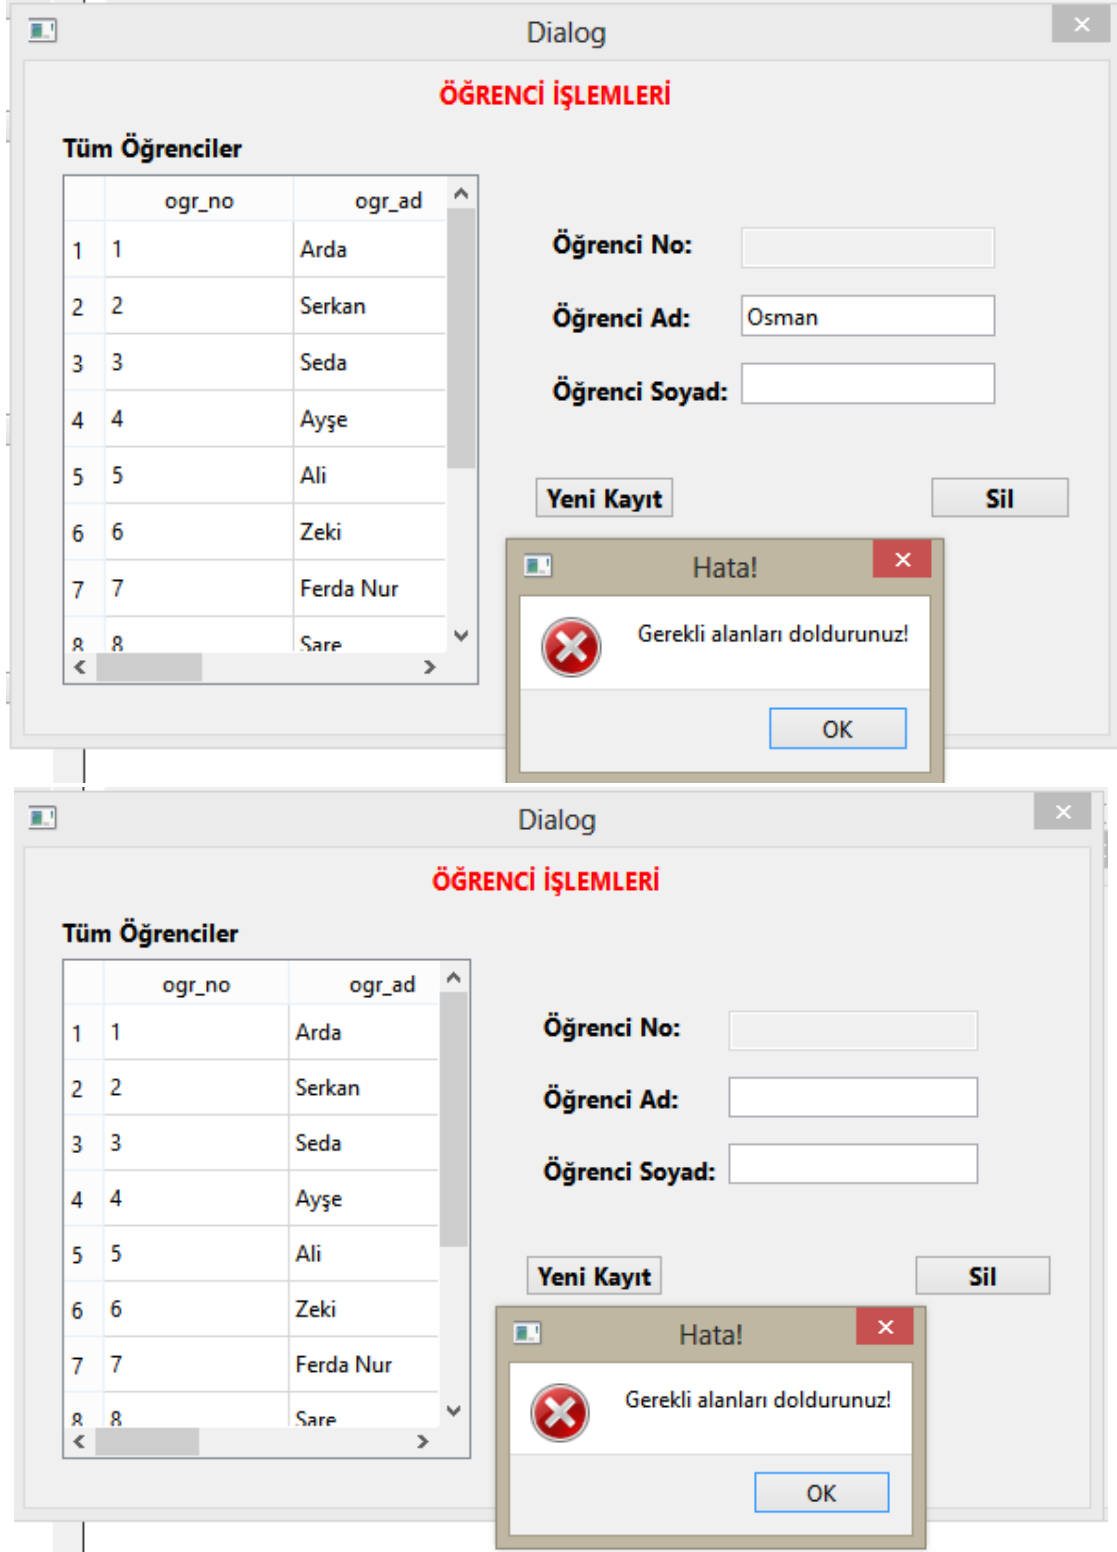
Dialog

ÖĞRENCİ İŞLEMLERİ

Tüm Öğrenciler

| | ogr_no | ogr_ad |
|---|---|---|
| 1 | 1 | Arda |
| 2 | 2 | Serkan |
| 3 | 3 | Seda |
| 4 | 4 | Ayşe |
| 5 | 5 | Ali |
| 6 | 6 | Zeki |
| 7 | 7 | Ferda Nur |
| 8 | 8 | Sare |

Öğrenci No:

Öğrenci Ad: Osman

Öğrenci Soyad:

Yeni Kayıt

Sil

Hata!

Gerekli alanları doldurunuz!

OK

Dialog

ÖĞRENCİ İŞLEMLERİ

Tüm Öğrenciler

| | ogr_no | ogr_ad |
|---|---|---|
| 1 | 1 | Arda |
| 2 | 2 | Serkan |
| 3 | 3 | Seda |
| 4 | 4 | Ayşe |
| 5 | 5 | Ali |
| 6 | 6 | Zeki |
| 7 | 7 | Ferda Nur |
| 8 | 8 | Sare |

Öğrenci No:

Öğrenci Ad:

Öğrenci Soyad:

Yeni Kayıt

Sil

Hata!

Gerekli alanları doldurunuz!

OK